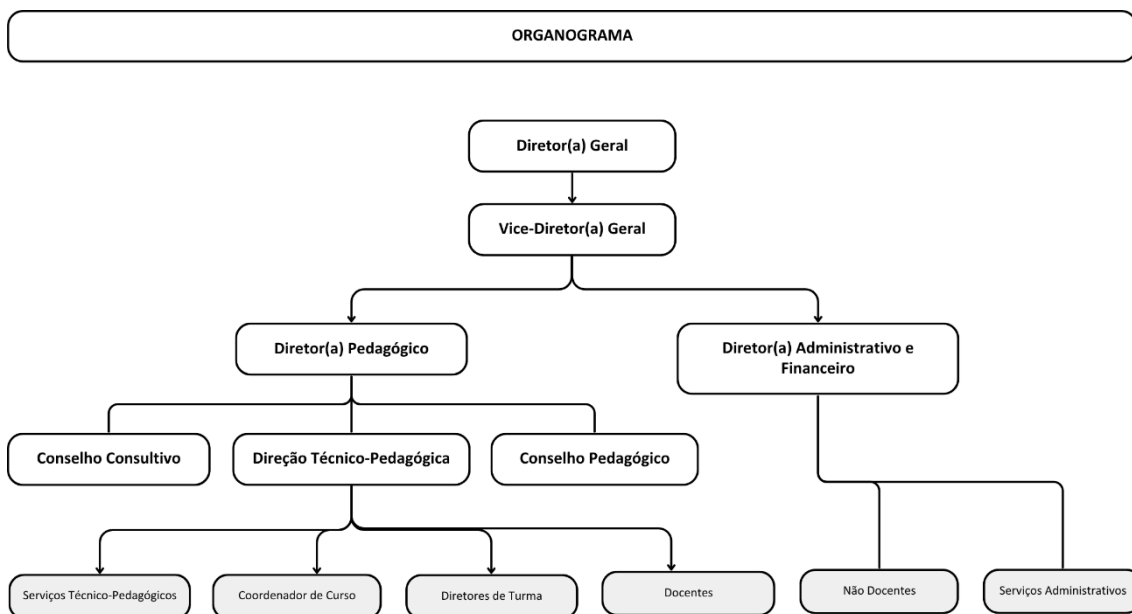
ORGANOGRAMA

Diretor(a) Geral

Vice-Diretor(a) Geral

Diretor(a) Pedagógico

Diretor(a) Administrativo e Financeiro

Conselho Consultivo

Direção Técnico-Pedagógica

Conselho Pedagógico

Serviços Técnico-Pedagógicos

Coordenador de Curso

Diretores de Turma

Docentes

Não Docentes

Serviços Administrativos